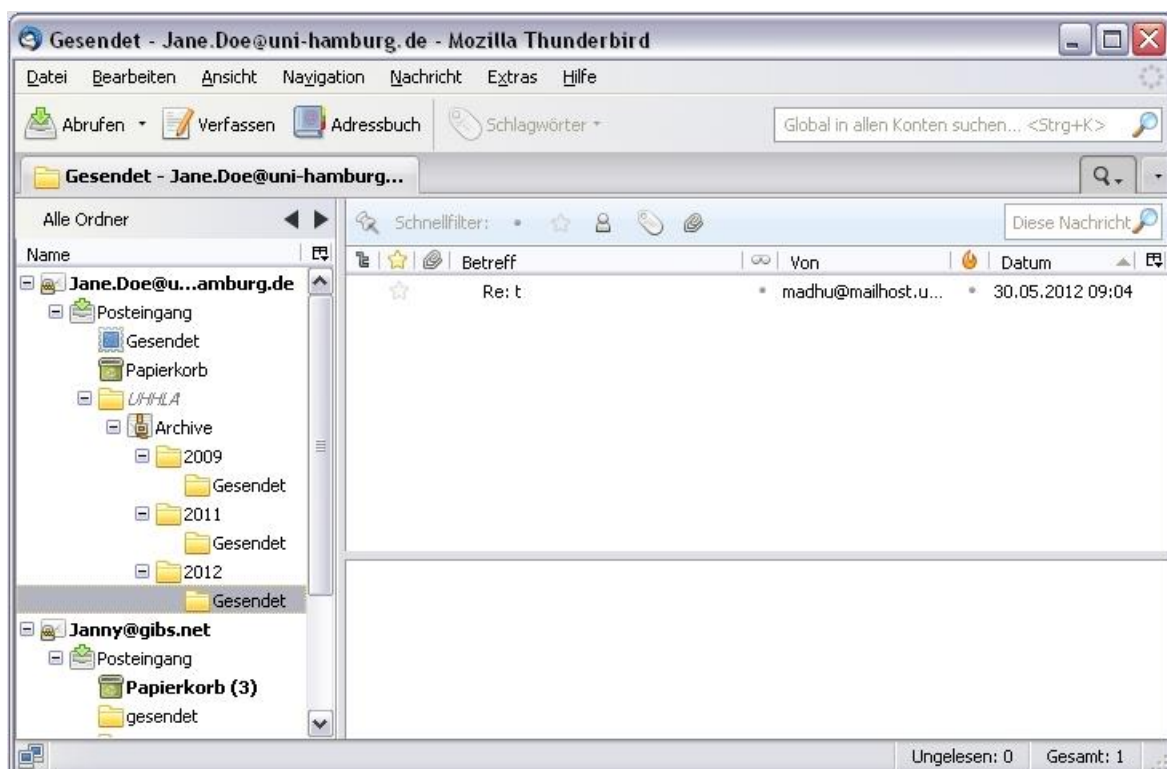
Gesendet - Jane.Doe@uni-hamburg.de - Mozilla Thunderbird

Datei Bearbeiten Ansicht Navigation Nachricht Extras Hilfe

Abrufen Verfassen Adressbuch Schlagwörter

Global in allen Konten suchen... <Strg+K>

Gesendet - Jane.Doe@uni-hamburg...

Alle Ordner

Schnellfilter:

Diese Nachricht

Name

Jane.Doe@u...amburg.de
Posteingang
Gesendet
Papierkorb
UHHLA
Archive
2009
Gesendet
2011
Gesendet
2012
Gesendet
Janny@gibs.net
Posteingang
Papierkorb (3)
gesendet

| Betreff | Von | Datum |
|---|---|---|
| Re: t | madhu@mailhost.u... | 30.05.2012 09:04 |

Ungelesen: 0 Gesamt: 1